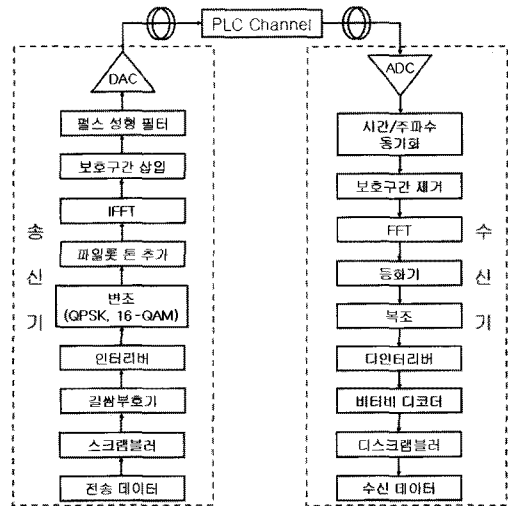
PLC Channel

DAC

펄스 성형 필터

보호구간 삽입

IFFT

파일롯 톤 추가

변조 (QPSK, 16-QAM)

인터리버

길쌈부호기

스크램블러

전송 데이터

송 신 기

ADC

시간/주파수 동기화

보호구간 제거

FFT

등화기

복조

디인터리버

비터비 디코더

디스크램블러

수신 데이터

수 신 기